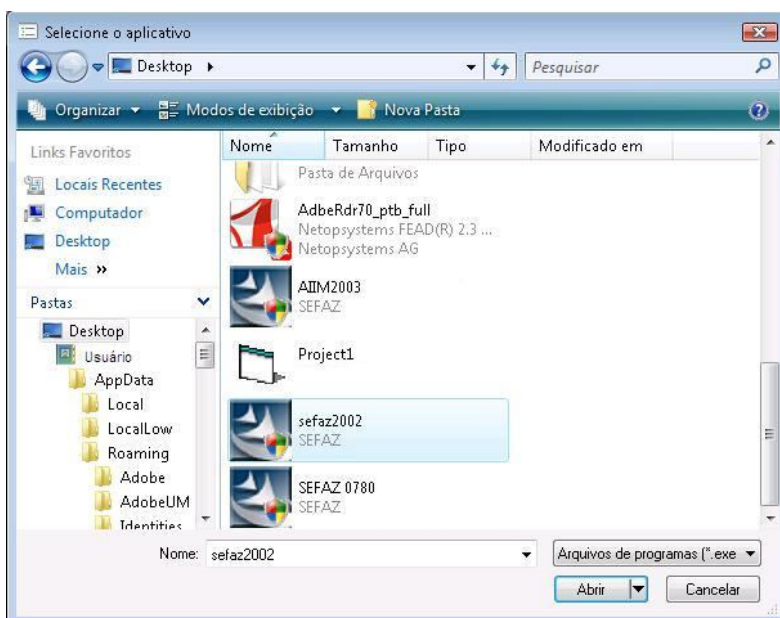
Selecione o aplicativo

Desktop ▸

Pesquisar

Organizar ▾ Modos de exibição ▾ Nova Pasta

Links Favoritos

Locais Recentes

Computador

Desktop

Mais »

Pastas

Desktop

Usuário

AppData

Local

LocalLow

Roaming

Adobe

AdobeUM

Identities

| Nome | Tamanho | Tipo | Modificado em |
|---|---|---|---|

Pasta de Arquivos

AdbeRdr70_ptb_full
Netopsystems FEAD(R) 2.3 ...
Netopsystems AG

AIIM2003
SEFAZ

Project1

sefaz2002
SEFAZ

SEFAZ 0780
SEFAZ

Nome: sefaz2002

Arquivos de programas (*.exe

Abrir

Cancelar